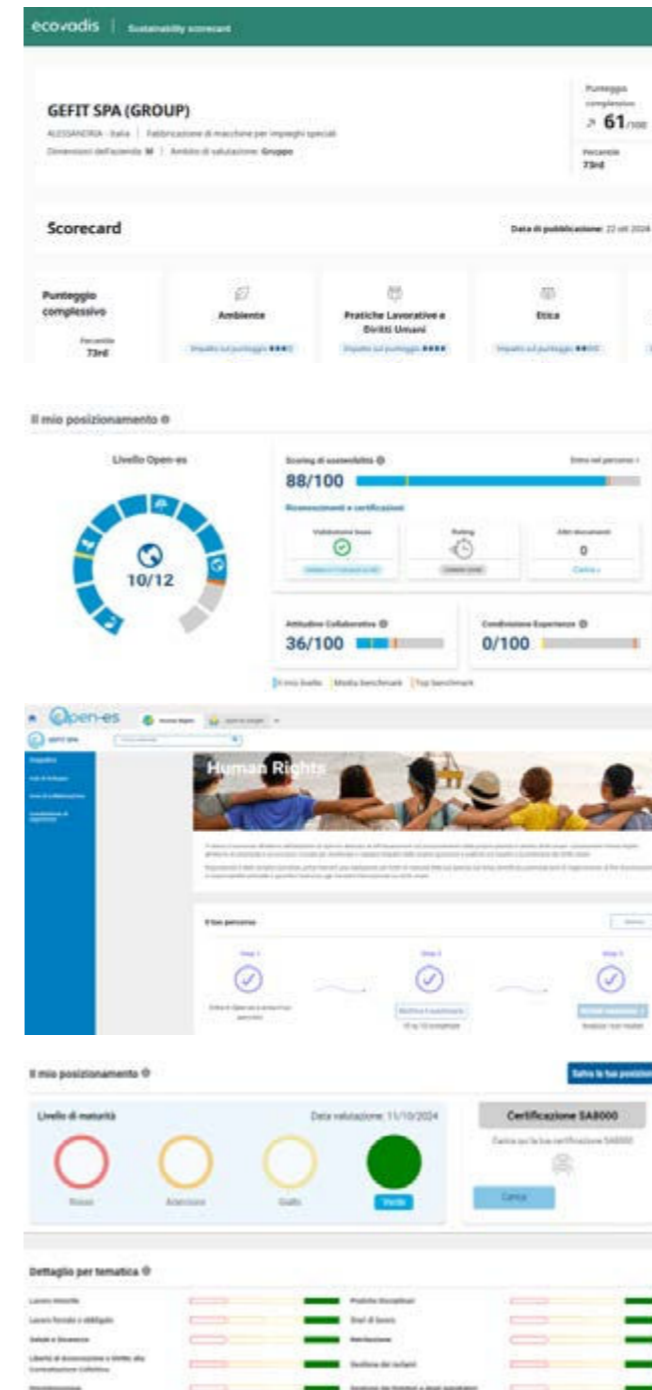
ecovadis | Sustainability scorecard

GEFIT SPA (GROUP)

ALESSANDRIA - Italia | Fabbricazione di macchine per impieghi speciali

Dimensioni dell'azienda: M | Ambito di valutazione: Gruppo

Punteggio complessivo

↗ 61/100

Percentile 73rd

Scorecard

Data di pubblicazione: 22 ott 2024

Punteggio complessivo

Percentile 73rd

Ambiente

Impatto sul punteggio

Pratiche Lavorative e Diritti Umani

Impatto sul punteggio

Etica

Impatto sul punteggio

Il mio posizionamento

Livello Open-es

10/12

Scoring di sostenibilità

Entra nel percorso

88/100

Riconoscimenti e certificazioni

Validazione base

Rating

Altri documenti

0

Carica

Attitudine Collaborativa

36/100

Condivisione Esperienze

0/100

Il mio livello | Media benchmark | Top benchmark

Open-es

GEFIT SPA

Human Rights

Il tuo percorso

Step 1

Step 2

Step 3

Il mio posizionamento

Salva la tua posizione

Livello di maturità

Data valutazione: 11/10/2024

Rosso

Attenzione

Giallo

Verde

Certificazione SA8000

Carica qui la tua certificazione SA8000

Carica

Dettaglio per tematica

Lavoro minorile

Lavoro forzato e obbligato

Salute e Sicurezza

Libertà di associazione e Diritto alla Contrattazione Collettiva

Discriminazione

Pratiche Disciplinari

Orari di lavoro

Retribuzione

Gestione dei reclami

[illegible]